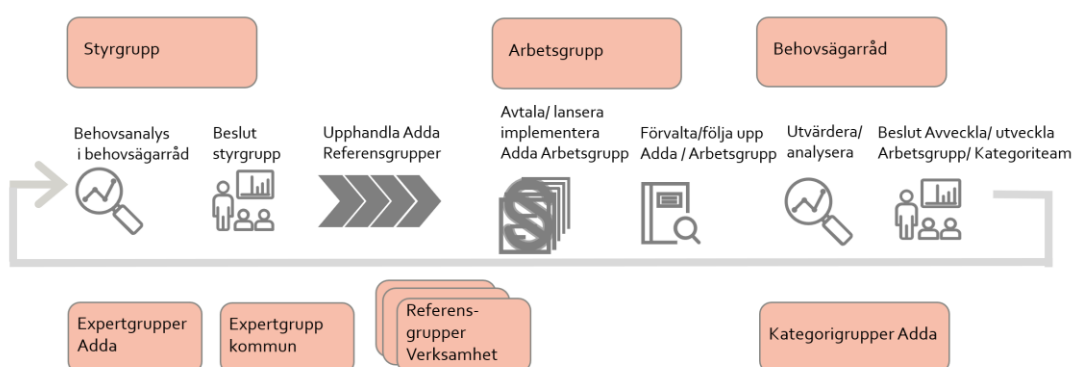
Styrgrupp

Arbetsgrupp

Behovsägarråd

Behovsanalys i behovsägarråd

Beslut styrgrupp

Upphandla Adda Referensgrupper

Avtala/ lansera implementera Adda Arbetsgrupp

Förvalta/följa upp Adda / Arbetsgrupp

Utvärdera/ analysera

Beslut Avveckla/ utveckla Arbetsgrupp/ Kategoriteam

Expertgrupper Adda

Expertgrupp kommun

Referens-grupper Verksamhet

Kategorigrupper Adda